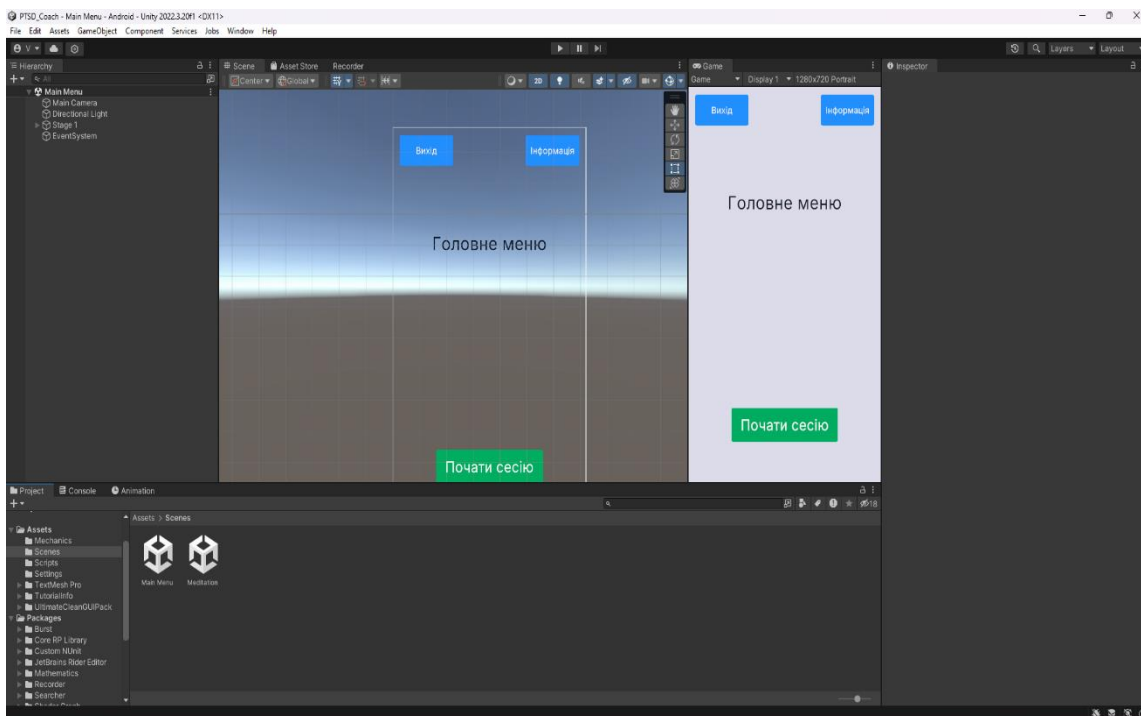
PTSD_Coach - Main Menu - Android - Unity 2022.3.20f1 <DX11>
File Edit Assets GameObject Component Services Jobs Window Help

Layers Layout

Hierarchy
Main Menu
Main Camera
Directional Light
Stage 1
EventSystem

Scene Asset Store Recorder
Center Global
2D

Вихід
Інформація
Головне меню
Почати сесію

Game
Game Display 1 1280x720 Portrait

Вихід
Інформація
Головне меню
Почати сесію

Inspector

Project Console Animation
Assets > Scenes
Assets
Mechanics
Scenes
Scripts
Settings
TextMesh Pro
TutorialInfo
UltimateCleanGUIPack
Packages
Burst
Core RP Library
Custom NUnit
JetBrains Rider Editor
Mathematics
Recorder
Searcher
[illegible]

Main Menu
Meditation

18